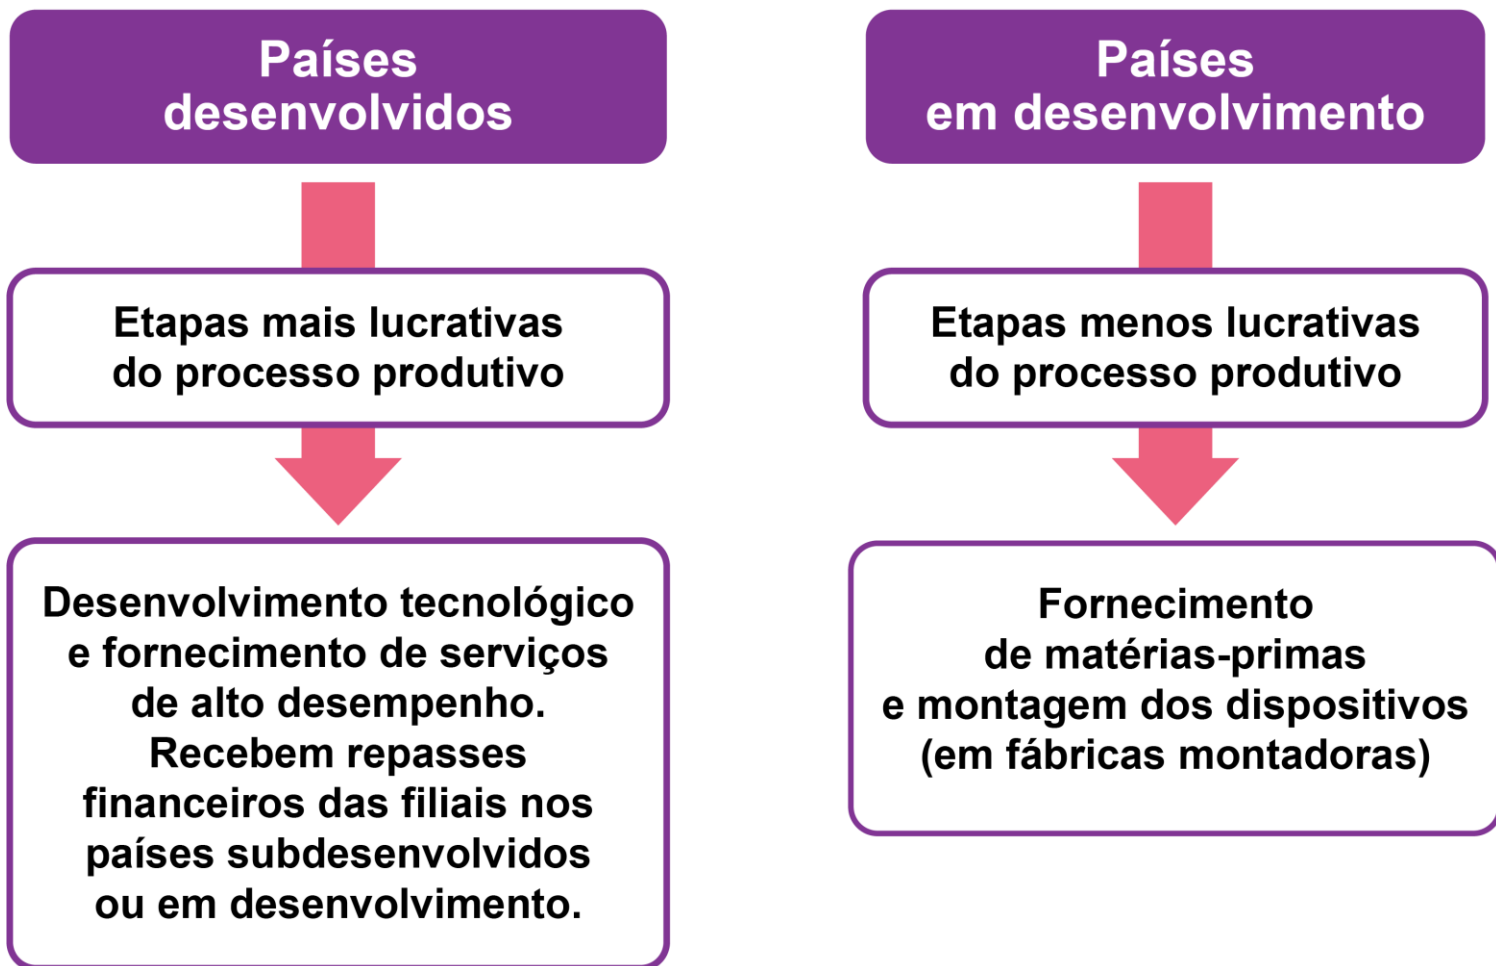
Países desenvolvidos

Etapas mais lucrativas do processo produtivo

Desenvolvimento tecnológico e fornecimento de serviços de alto desempenho. Recebem repasses financeiros das filiais nos países subdesenvolvidos ou em desenvolvimento.

Países em desenvolvimento

Etapas menos lucrativas do processo produtivo

Fornecimento de matérias-primas e montagem dos dispositivos (em fábricas montadoras)